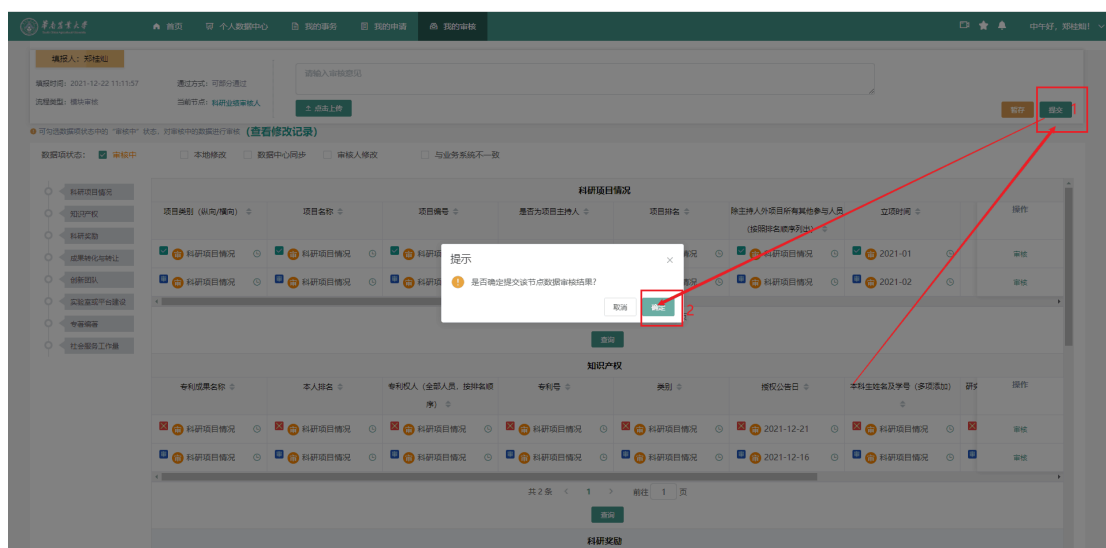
首页 个人数据中心 我的事务 我的申请 我的审核 中午好，郑桂阳！

填报人：郑桂阳

填报时间：2021-12-22 11:11:57 通过方式：可部分通过
流程类型：横向审核 当前节点：科研业绩审核人

请输入审核意见

点击上传

暂存 提交 1

可勾选数据项状态中的"审核中"状态，对审核中的数据进行审核 (查看修改记录)

数据项状态：审核中 本地修改 数据中心同步 审核人修改 与业务系统不一致

科研项目情况
知识产权
科研奖励
成果转化与转让
创新团队
实验室或平台建设
专著编著
社会服务工作量

科研项目情况

| 项目类别（纵向/横向） | 项目名称 | 项目编号 | 是否为项目主持人 | 项目排名 | 除主持人外项目所有其他参与人员（按照排名顺序列出） | 立项时间 | 操作 |
|---|---|---|---|---|---|---|---|
| 科研项目情况 | 科研项目情况 | 科研 | | 况 | 科研项目情况 | 2021-01 | 审核 |
| 科研项目情况 | 科研项目情况 | 科研 | | 况 | 科研项目情况 | 2021-02 | 审核 |

提示
是否确定提交该节点数据审核结果?
取消 确定 2

查询

知识产权

| 专利成果名称 | 本人排名 | 专利权人（全部人员，按排名顺序） | 专利号 | 类别 | 授权公告日 | 本科生姓名及学号（多项添加） | 研 | 操作 |
|---|---|---|---|---|---|---|---|---|
| 科研项目情况 | 科研项目情况 | 科研项目情况 | 科研项目情况 | 科研项目情况 | 2021-12-21 | 科研项目情况 | | 审核 |
| 科研项目情况 | 科研项目情况 | 科研项目情况 | 科研项目情况 | 科研项目情况 | 2021-12-16 | 科研项目情况 | | 审核 |

共 2 条 < 1 > 前往 1 页

查询

科研奖励